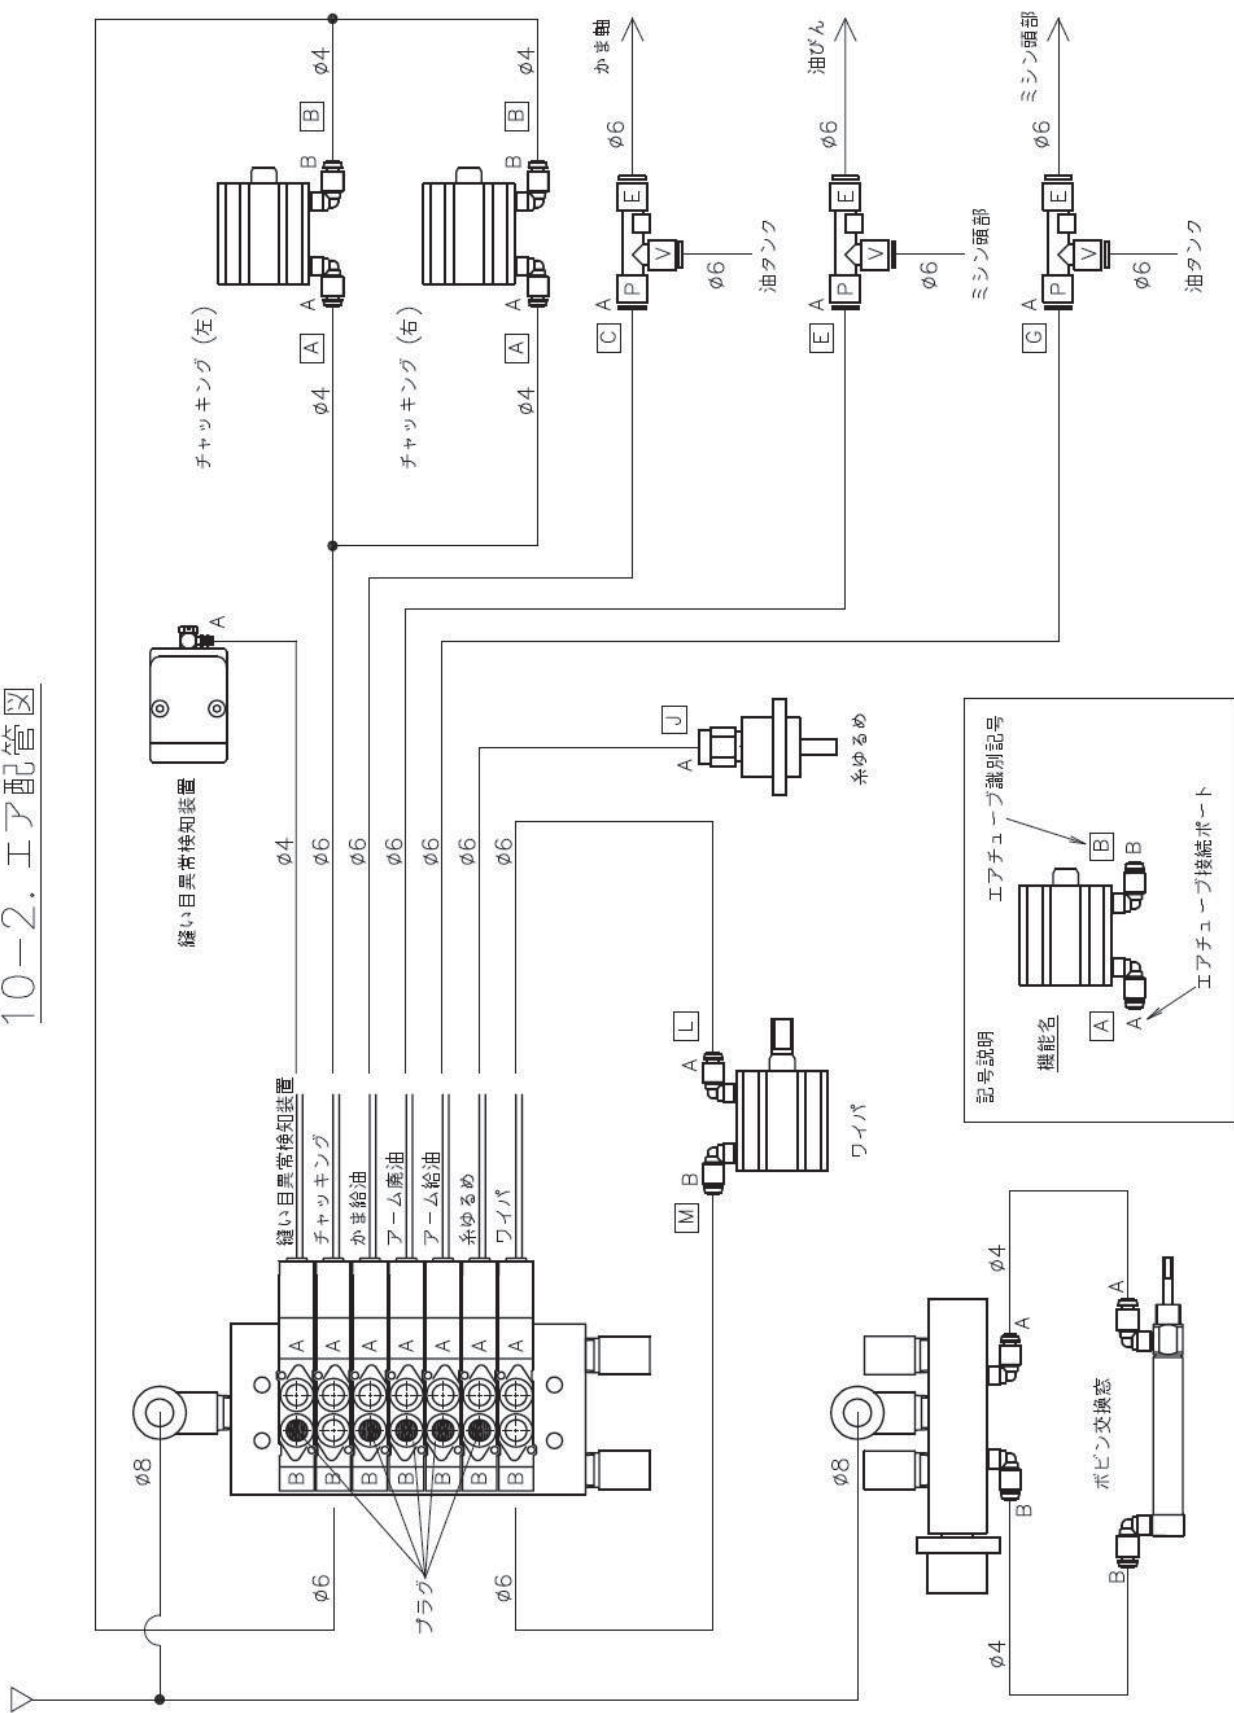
10－2. エア配管図

縫い目異常検知装置
A
ø4
ø6
ø6
ø6
ø6
ø6
ø6

チャッキング（左）
A
ø4
A
B
B
ø4

チャッキング（右）
A
ø4
A
B
B
ø4

C
A
P
V
E
ø6
かま軸
ø6
油タンク

E
A
P
V
E
ø6
油びん
ø6
ミシン頭部

G
A
P
V
E
ø6
ミシン頭部
ø6
油タンク

J
A
糸ゆるめ

縫い目異常検知装置
チャッキング
かま給油
アーム廃油
アーム給油
糸ゆるめ
ワイパ

A A A A A A A
B B B B B B B

ø8
ø6
プラグ
ø6

L
A
B
M
ワイパ

ø8
ø4
A
B
ø4
A
B
ボビン交換器

記号説明
機能名
エアチューブ識別記号
B
B
A
A
エアチューブ接続ポート